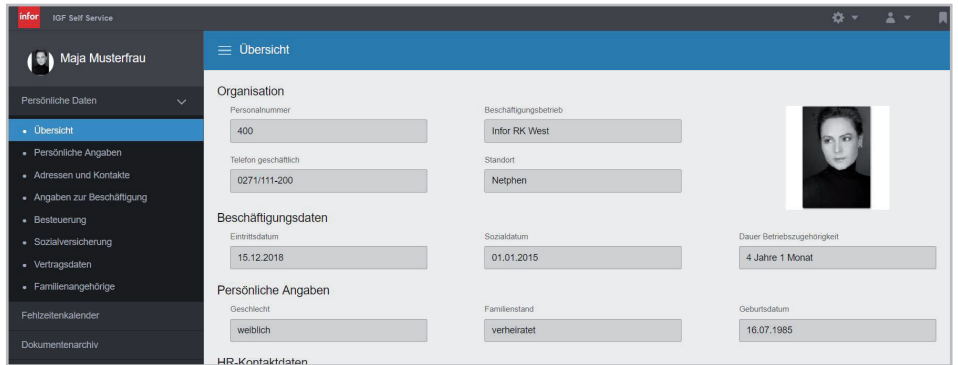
infor IGF Self Service

Maja Musterfrau

Persönliche Daten

- Übersicht
- Persönliche Angaben
- Adressen und Kontakte
- Angaben zur Beschäftigung
- Besteuerung
- Sozialversicherung
- Vertragsdaten
- Familienangehörige

Fehlzeitenkalender

Dokumentenarchiv

Übersicht

Organisation

Personalnummer
400

Beschäftigungsbetrieb
Infor RK West

Telefon geschäftlich
0271/111-200

Standort
Netphen

Beschäftigungsdaten

Eintrittsdatum
15.12.2018

Sozialdatum
01.01.2015

Dauer Betriebszugehörigkeit
4 Jahre 1 Monat

Persönliche Angaben

Geschlecht
weiblich

Familienstand
verheiratet

Geburtsdatum
16.07.1985

HR-Kontaktdaten